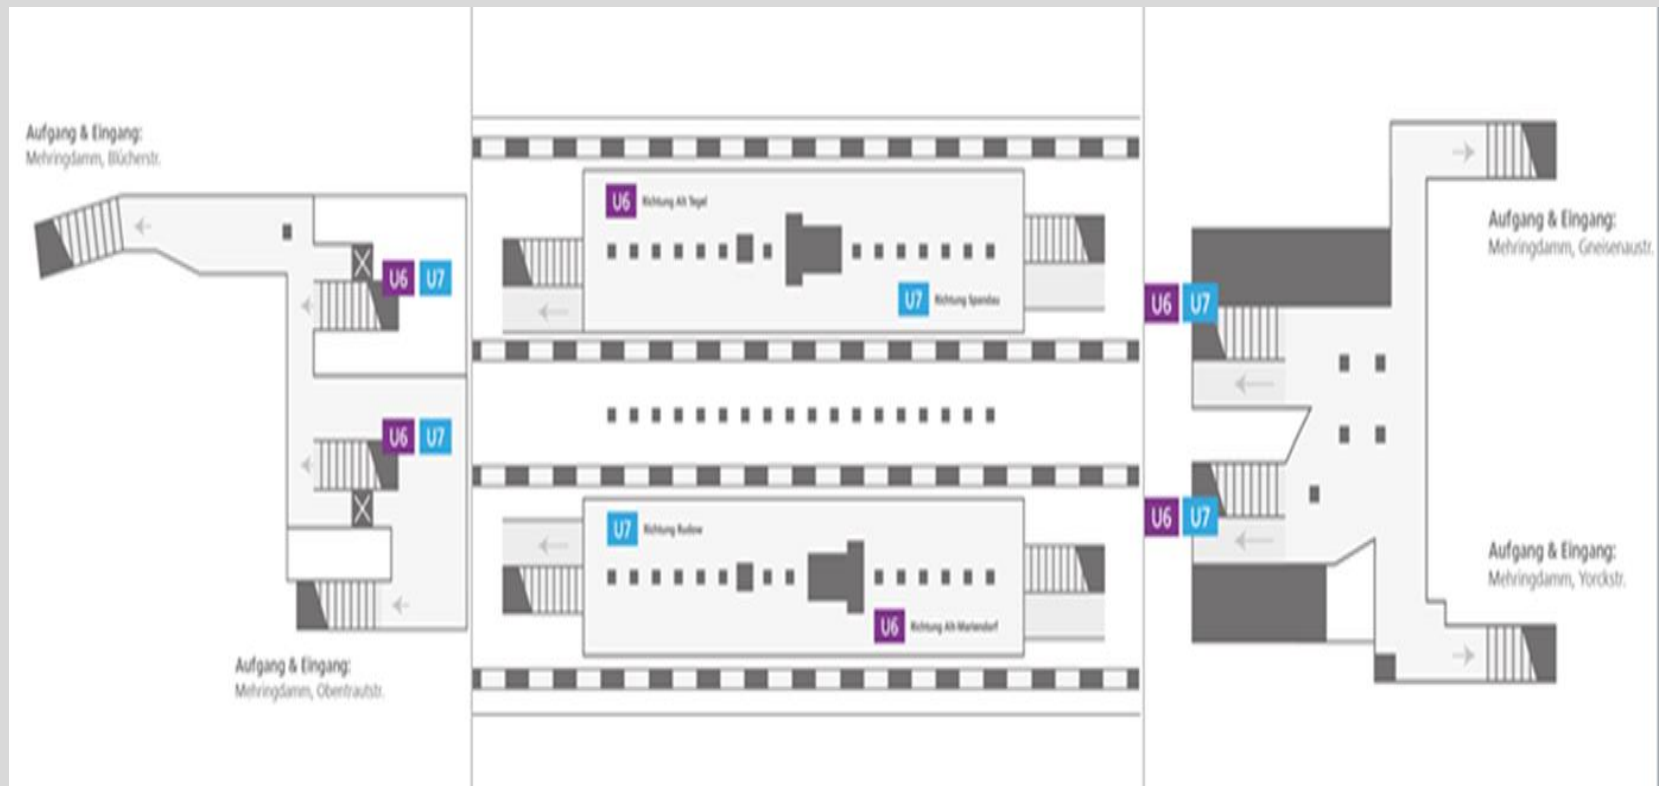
Aufgang & Eingang:
Mehringdamm, Blücherstr.

U6 U7

U6 U7

Aufgang & Eingang:
Mehringdamm, Obentrautstr.

U6 Richtung Alt-Tegel

U7 Richtung Spandau

U7 Richtung Rudow

U6 Richtung Alt-Mariendorf

Aufgang & Eingang:
Mehringdamm, Gneisenaustr.

U6 U7

U6 U7

Aufgang & Eingang:
Mehringdamm, Yorckstr.